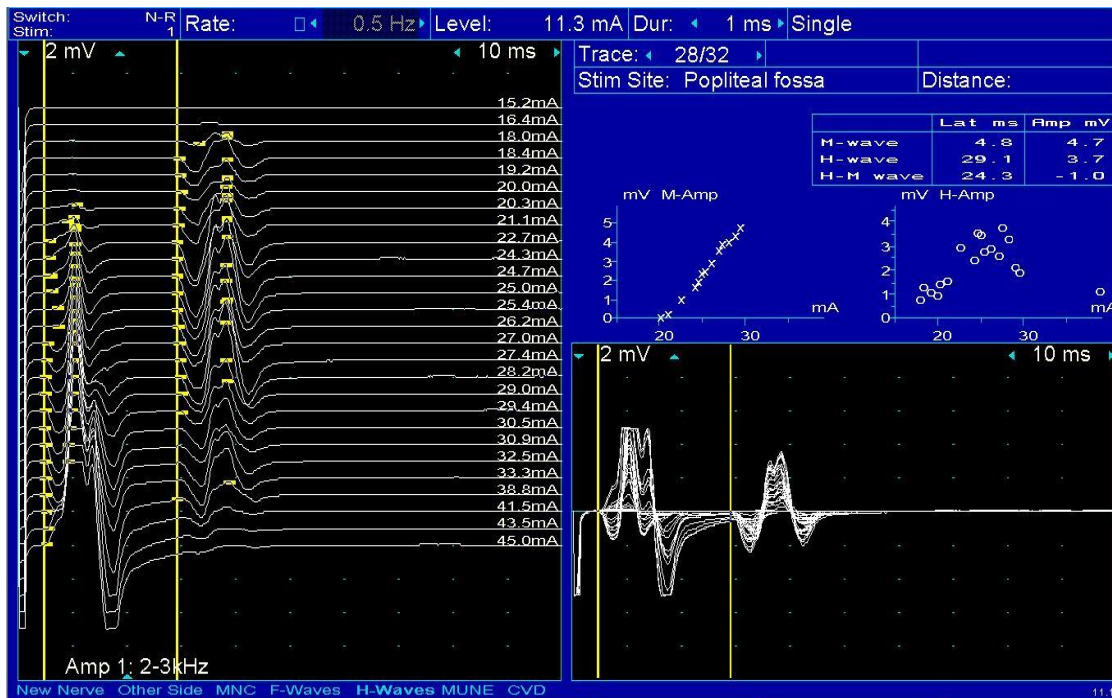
Switch: N-R
Stim: 1
Rate: 0.5 Hz Level: 11.3 mA Dur: 1 ms Single

2 mV 10 ms

15.2mA
16.4mA
18.0mA
18.4mA
19.2mA
20.0mA
20.3mA
21.1mA
22.7mA
24.3mA
24.7mA
25.0mA
25.4mA
26.2mA
27.0mA
27.4mA
28.2mA
29.0mA
29.4mA
30.5mA
30.9mA
32.5mA
33.3mA
38.8mA
41.5mA
43.5mA
45.0mA

Amp 1: 2-3kHz

Trace: 28/32
Stim Site: Popliteal fossa | Distance:

| | Lat ms | Amp mV |
|---|---|---|
| M-wave | 4.8 | 4.7 |
| H-wave | 29.1 | 3.7 |
| H-M wave | 24.3 | -1.0 |

mV M-Amp
5
4
3
2
1
0
20 30
mA

mV H-Amp
4
3
2
1
0
20 30
mA

2 mV 10 ms

New Nerve Other Side MNC F-Waves H-Waves MUNE CVD